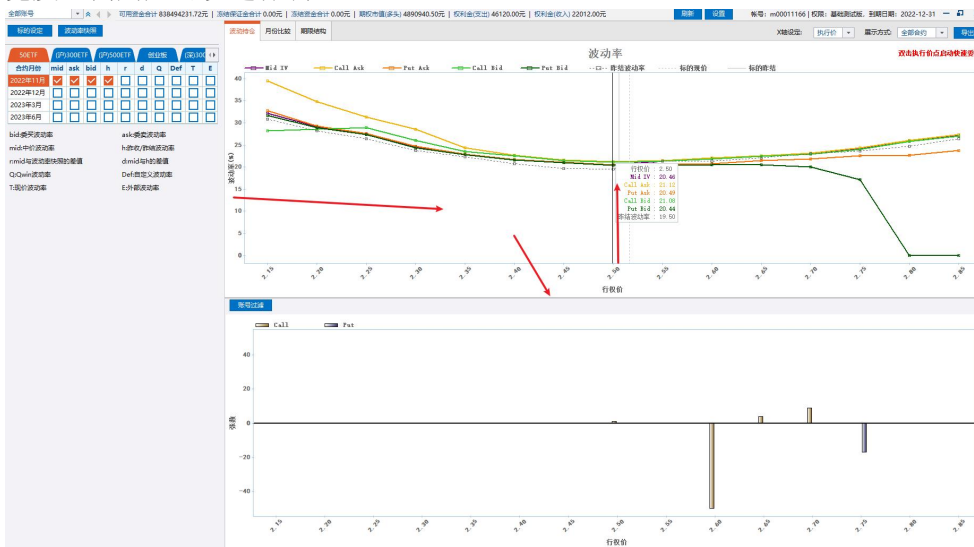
全部账号 | 可用资金合计 838494231.72元 | 冻结保证金合计 0.00元 | 冻结资金合计 0.00元 | 期权市值(多头) 4890940.50元 | 权利金(支出) 46120.00元 | 权利金(收入) 22012.00元

刷新 设置 帐号：m00011166 | 权限：基础测试版，到期日期：2022-12-31

标的设定 波动率映射

50ETF (沪)300ETF (沪)500ETF 创业板 (深)300

| 合约月份 | mid | ask | bid | h | r | d | Q | Def | T | E |
|---|---|---|---|---|---|---|---|---|---|---|
| 2022年11月 | ☑ | ☑ | ☑ | ☑ | ☐ | ☐ | ☐ | ☐ | ☐ | ☐ |
| 2022年12月 | ☐ | ☐ | ☐ | ☐ | ☐ | ☐ | ☐ | ☐ | ☐ | ☐ |
| 2023年3月 | ☐ | ☐ | ☐ | ☐ | ☐ | ☐ | ☐ | ☐ | ☐ | ☐ |
| 2023年6月 | ☐ | ☐ | ☐ | ☐ | ☐ | ☐ | ☐ | ☐ | ☐ | ☐ |

bid:委买波动率
ask:委卖波动率
mid:中价波动率
h:昨收/昨结波动率
r:mid与波动率映射的差值
d:mid与h的差值
Q:Qwin波动率
Def:自定义波动率
T:现价波动率
E:外部波动率

波动微笑 月份比较 期限结构

X轴设定: 执行价 显示方式: 全部合约 导出

波动率

双击执行价点启动快速委

Mid IV Call Ask Put Ask Call Bid Put Bid 昨结波动率 标的现价 标的昨结

波动率(%)

40 35 30 25 20 15 10 5 0

行权价 2.50
Mid IV 20.46
Call Ask 21.12
Put Ask 20.49
Call Bid 21.08
Put Bid 20.44
昨结波动率 19.50

2.15 2.20 2.25 2.30 2.35 2.40 2.45 2.50 2.55 2.60 2.65 2.70 2.75 2.80 2.85

行权价

账号过滤

Call Put

张数

40 20 0 -20 -40

2.15 2.20 2.25 2.30 2.35 2.40 2.45 2.50 2.55 2.60 2.65 2.70 2.75 2.80 2.85

行权价